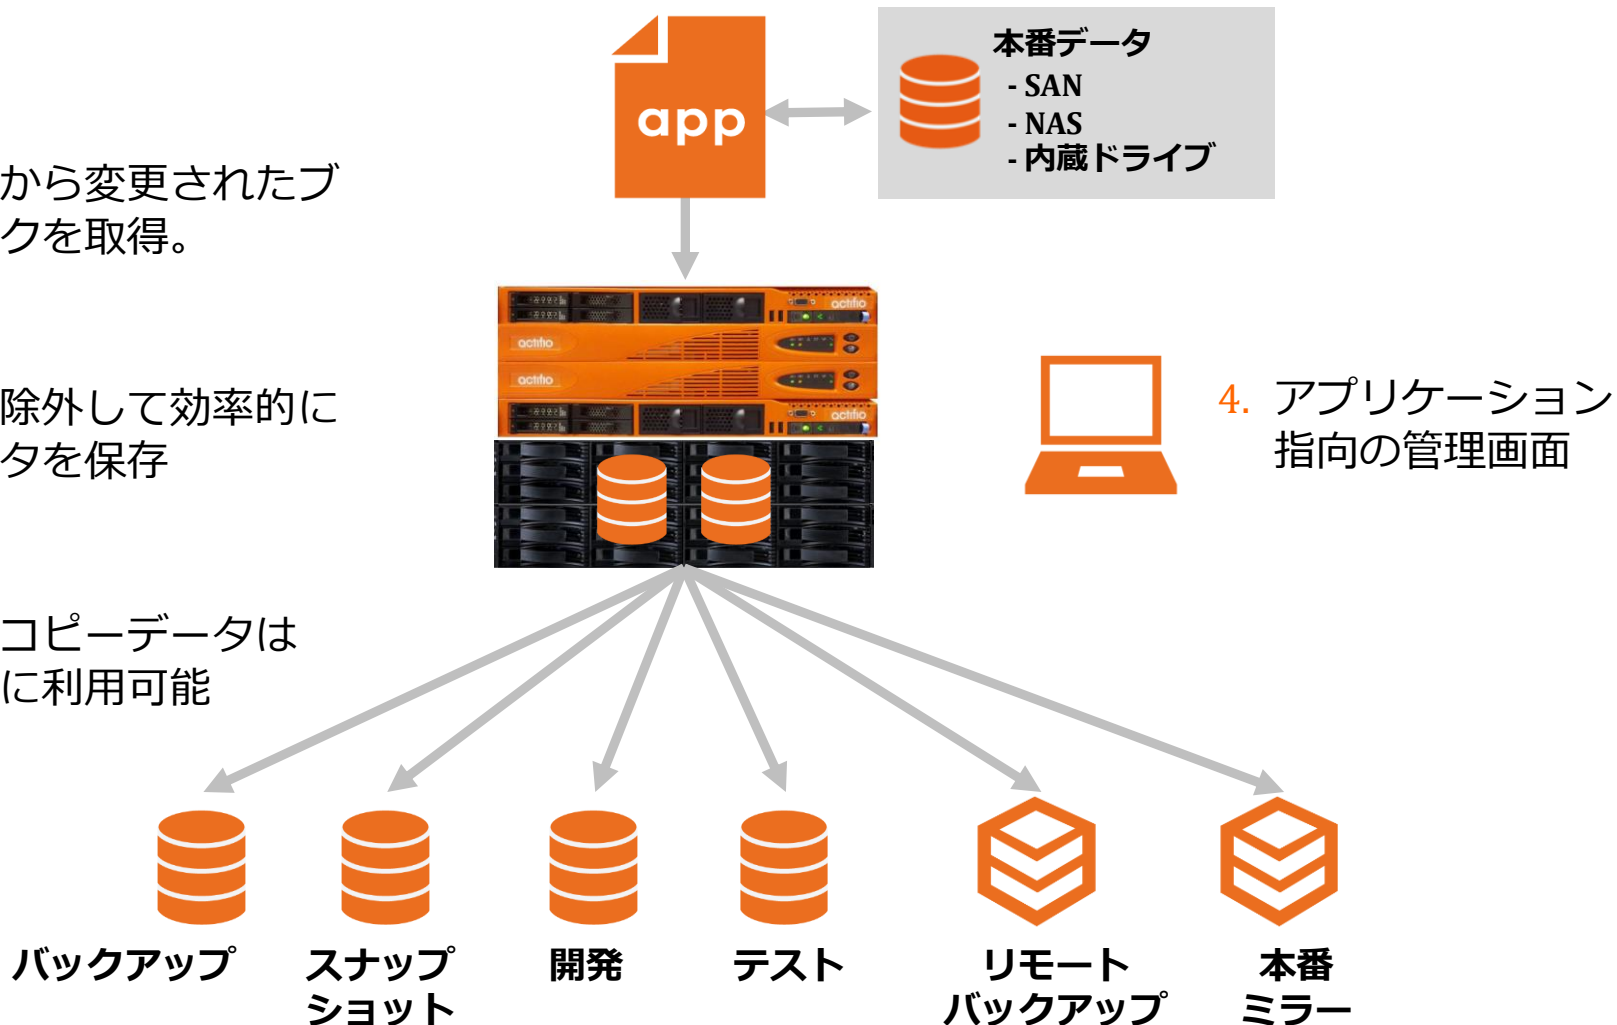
app

本番データ
- SAN
- NAS
- 内蔵ドライブ

から変更されたブ
クを取得。

除外して効率的に
タを保存

actifio

actifio

actifio

actifio

4. アプリケーション
指向の管理画面

コピーデータは
に利用可能

バックアップ

スナップ
ショット

開発

テスト

リモート
バックアップ

本番
ミラー